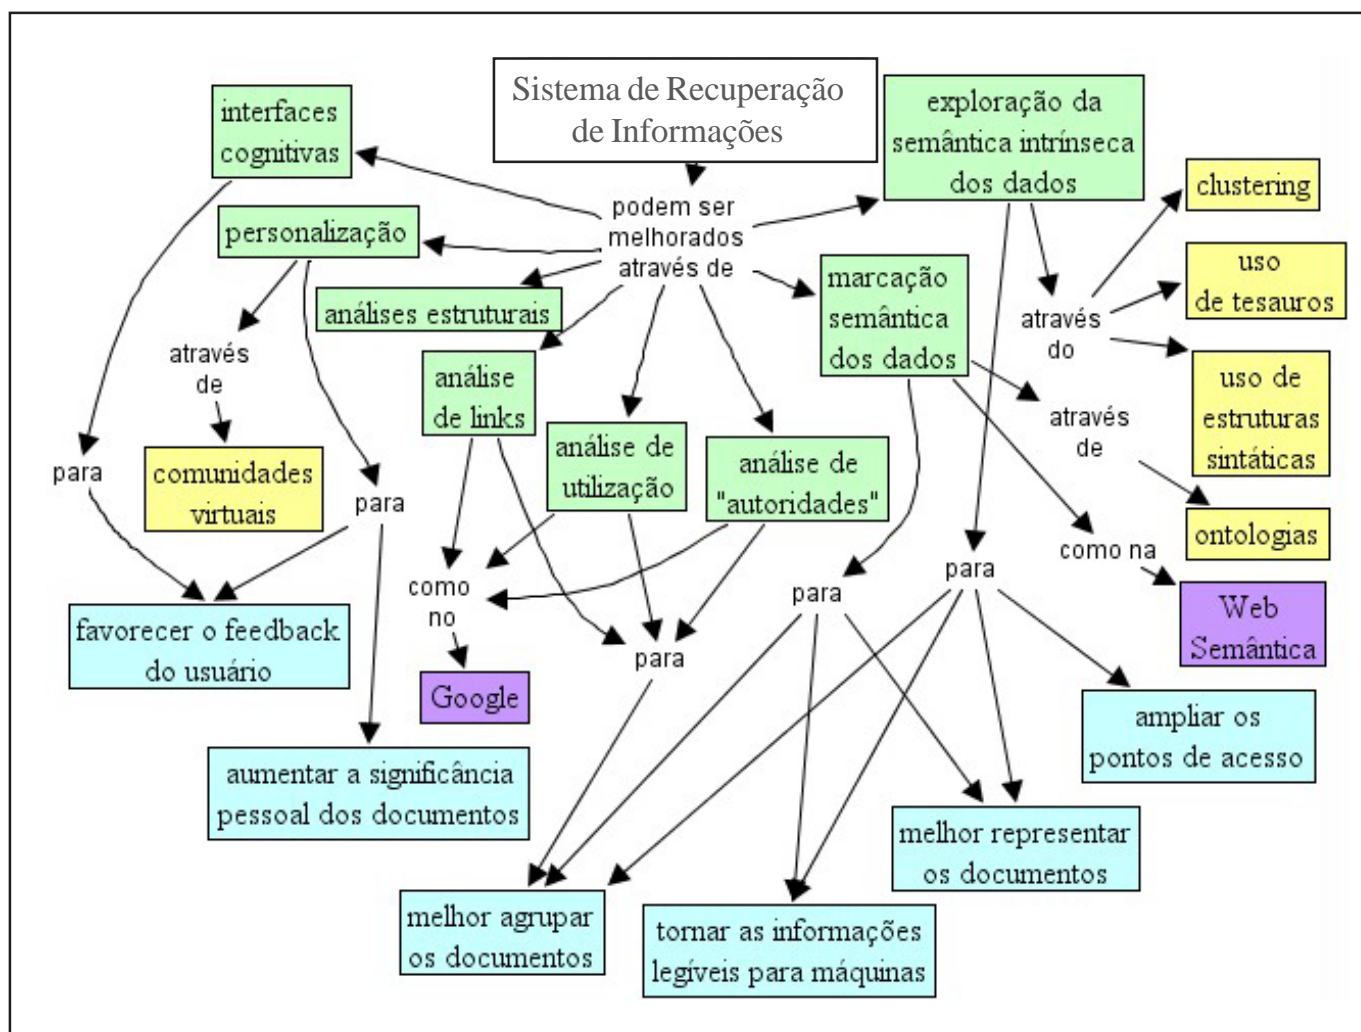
Sistema de Recuperação de Informações

podem ser melhorados através de

interfaces cognitivas

personalização

análises estruturais

análise de links

análise de utilização

análise de "autoridades"

marcação semântica dos dados

exploração da semântica intrínseca dos dados

através do

clustering

uso de tesauros

uso de estruturas sintáticas

através de

ontologias

como na

Web Semântica

através de

comunidades virtuais

para

para

favorecer o feedback do usuário

aumentar a significância pessoal dos documentos

como no

Google

para

para

para

melhor agrupar os documentos

tornar as informações legíveis para máquinas

melhor representar os documentos

ampliar os pontos de acesso